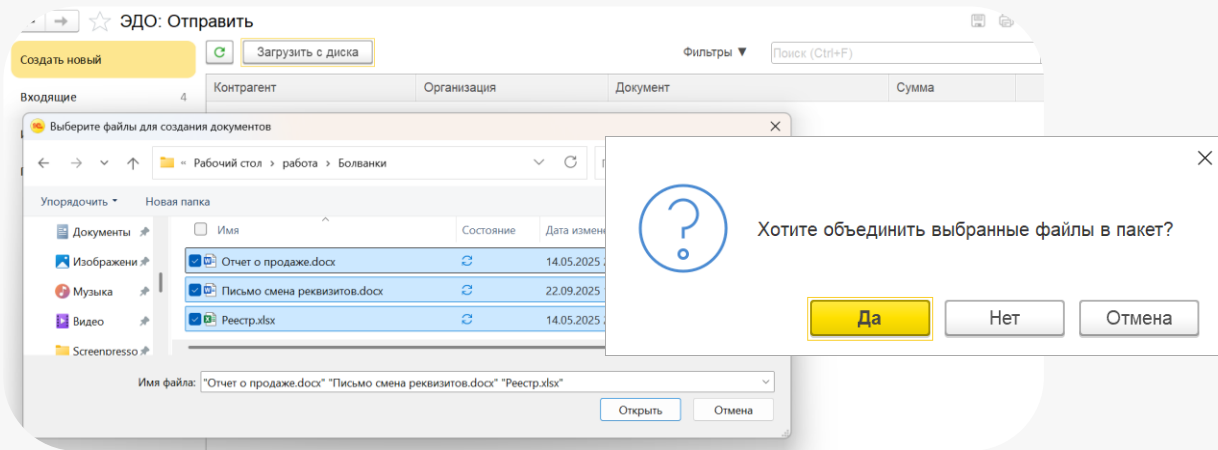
ЭДО: Отправить

Создать новый
Входящие 4

Загрузить с диска
Фильтры ▼
Поиск (Ctrl+F)

| Контрагент | Организация | Документ | Сумма |
|---|---|---|---|

Выберите файлы для создания документов
« Рабочий стол › работа › Болванки
Упорядочить ▾ Новая папка
Документы
Изображени
Музыка
Видео
Screenpresso

| Имя | Состояние | Дата измене |
|---|---|---|
| Отчет о продаже.docx | | 14.05.2025 |
| Письмо смена реквизитов.docx | | 22.09.2025 |
| Реестр.xlsx | | 14.05.2025 |

Имя файла: "Отчет о продаже.docx" "Письмо смена реквизитов.docx" "Реестр.xlsx"
Открыть Отмена

Хотите объединить выбранные файлы в пакет?
Да Нет Отмена